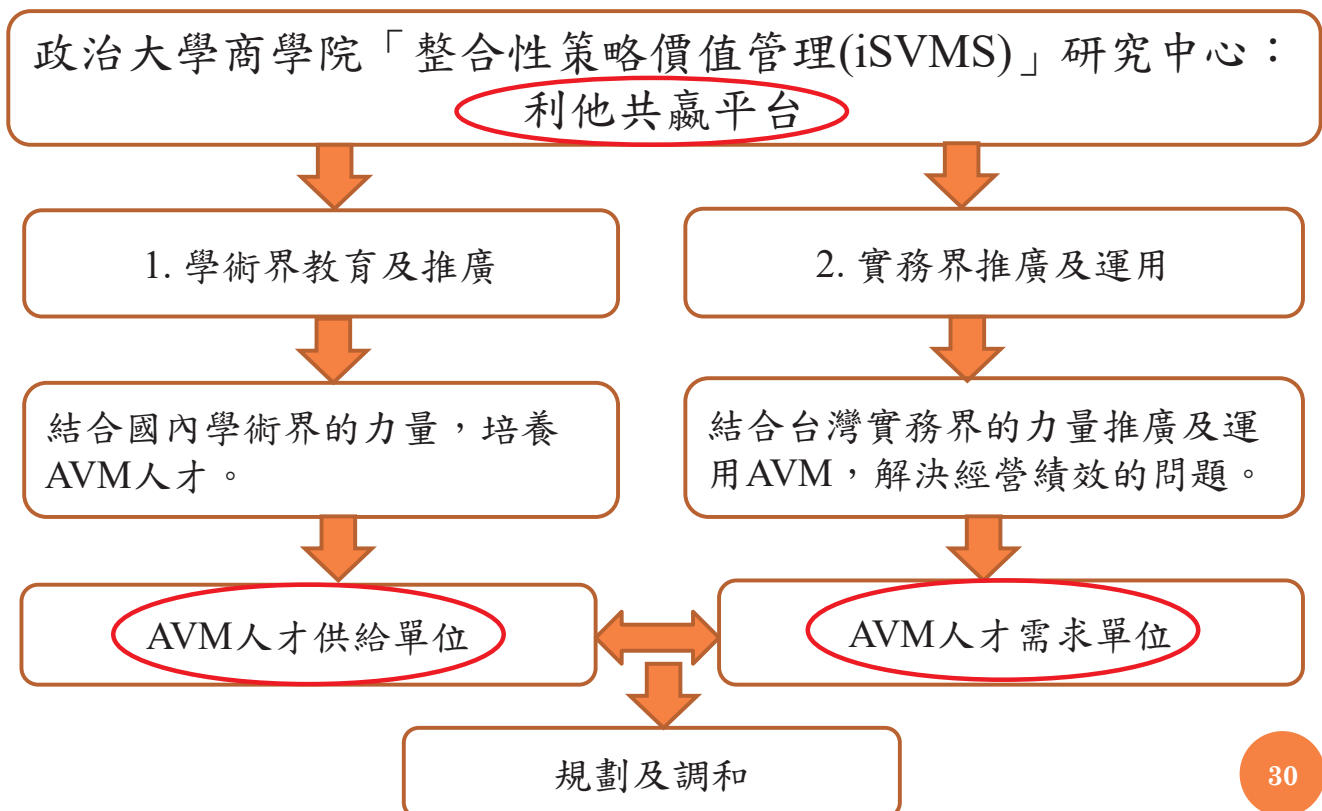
政治大學商學院「整合性策略價值管理(iSVMS)」研究中心：利他共贏平台

1. 學術界教育及推廣

2. 實務界推廣及運用

結合國內學術界的力量，培養AVM人才。

結合台灣實務界的力量推廣及運用AVM，解決經營績效的問題。

AVM人才供給單位

AVM人才需求單位

規劃及調和

30